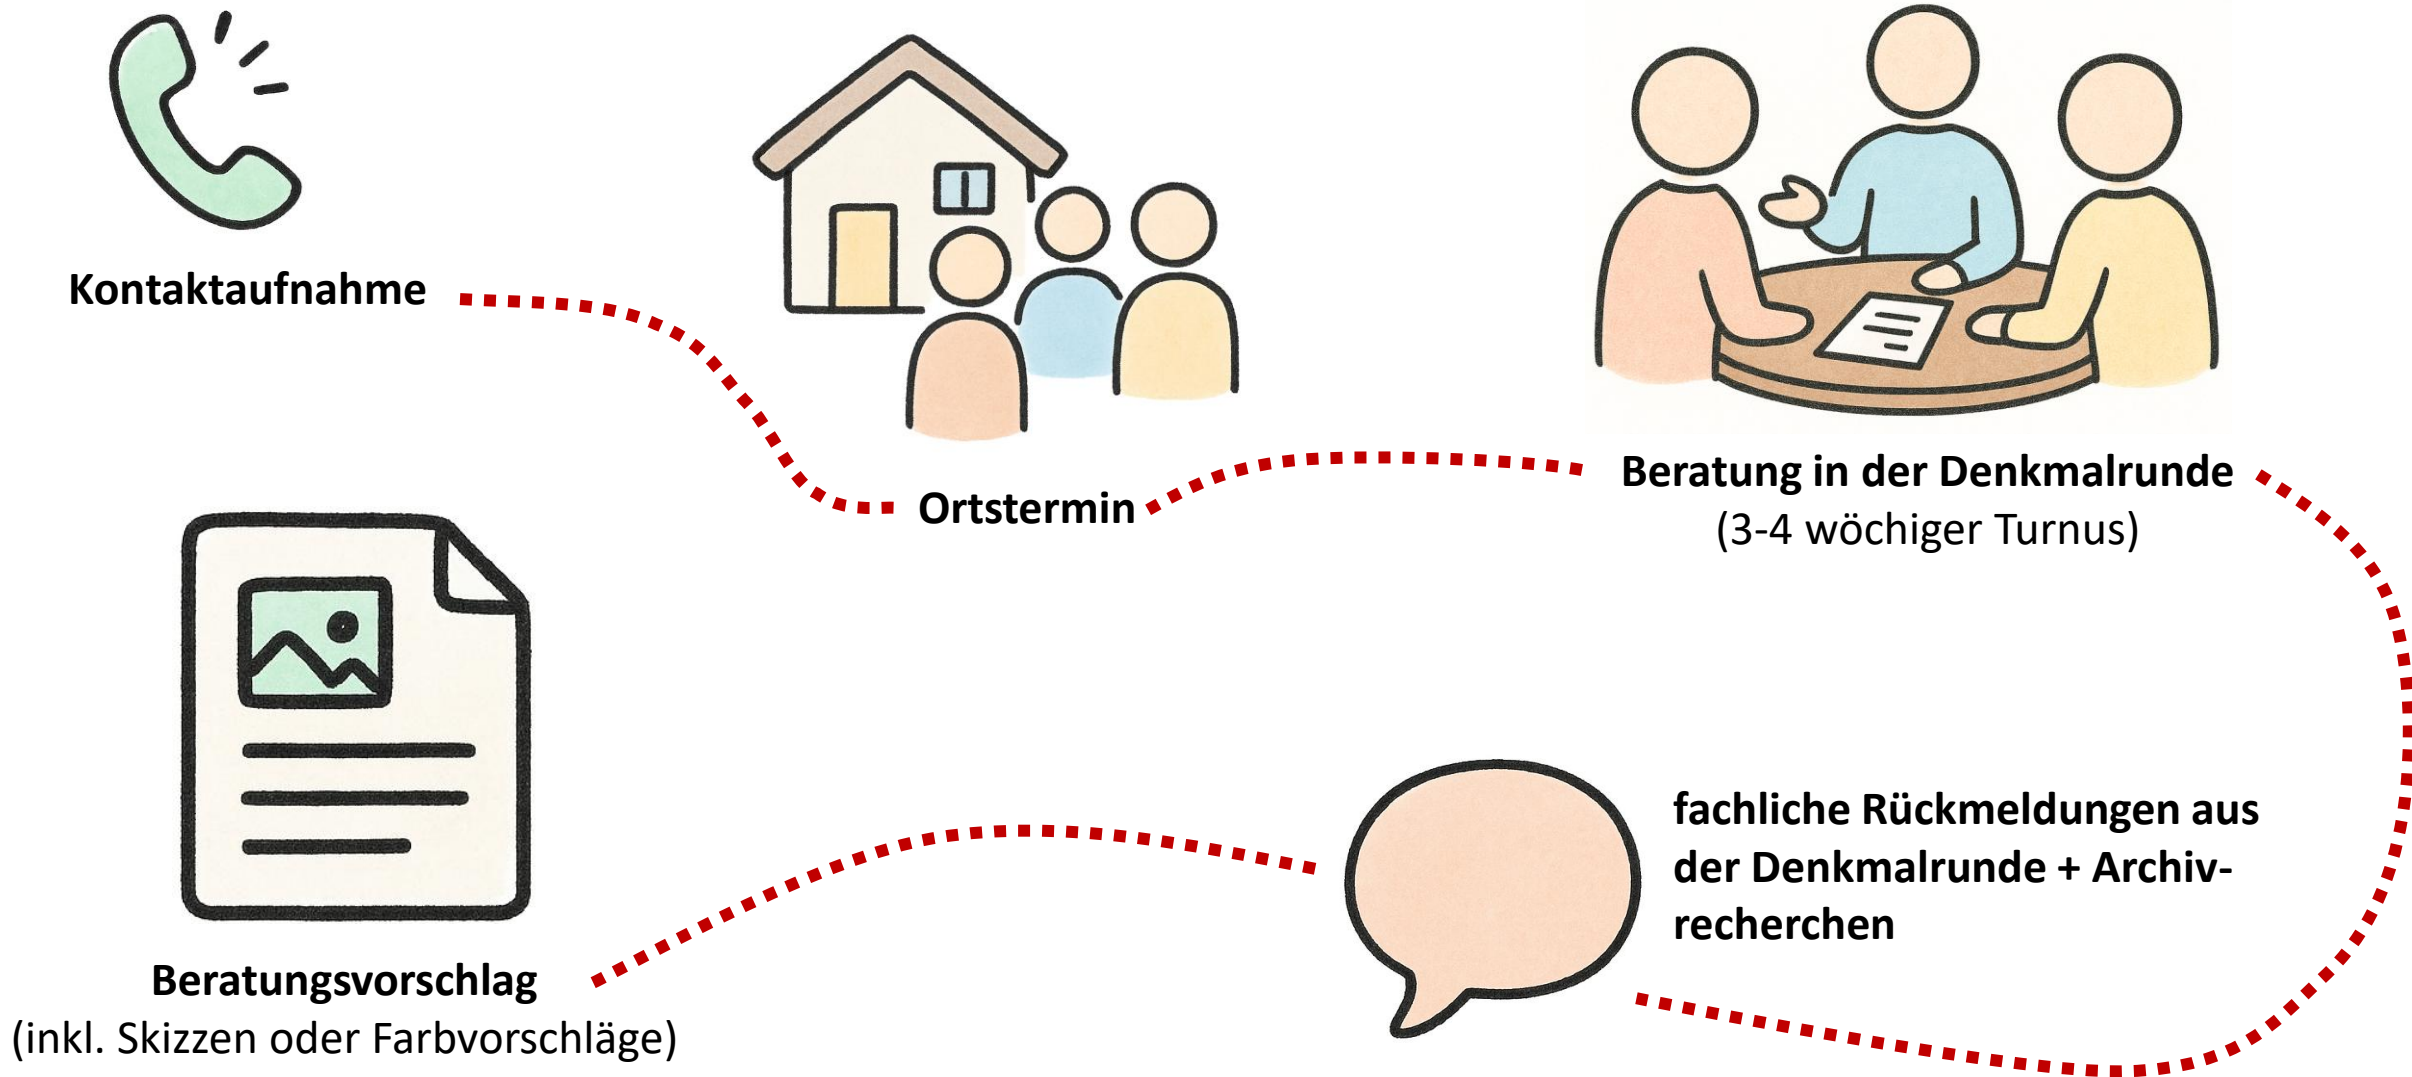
Kontaktaufnahme

Ortstermin

Beratung in der Denkmalrunde
(3-4 wöchiger Turnus)

fachliche Rückmeldungen aus der Denkmalrunde + Archivrecherchen

Beratungsvorschlag
(inkl. Skizzen oder Farbvorschläge)